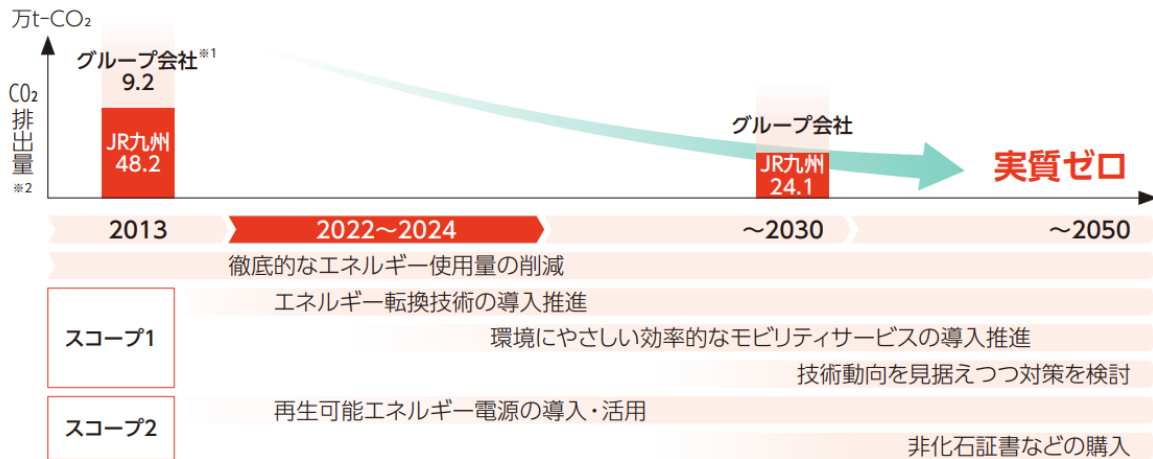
万t-$CO_2$

$CO_2$排出量※2

グループ会社※1
9.2

JR九州
48.2

グループ会社

JR九州
24.1

実質ゼロ

2013
2022～2024
～2030
～2050

徹底的なエネルギー使用量の削減

スコープ1
エネルギー転換技術の導入推進
環境にやさしい効率的なモビリティサービスの導入推進
技術動向を見据えつつ対策を検討

スコープ2
再生可能エネルギー電源の導入・活用
非化石証書などの購入